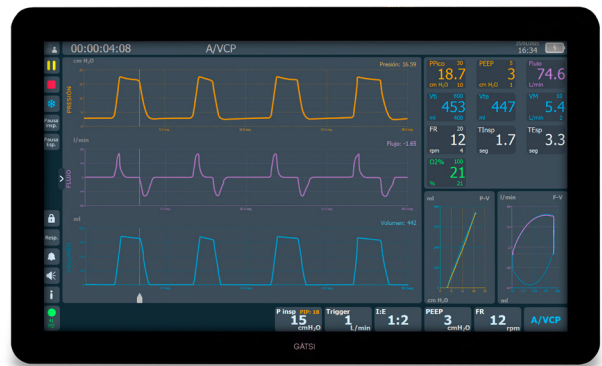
00:00:04:08
A/VCP
16:34

cm H$_2$O
Presión: 15.59
PRESIÓN

L/min
Flujo: -1.65
FLUJO

ml
Volumen: 442
VOLUMEN

Pausa insp.
Pausa Esp.
Resp.

PPico 30
18.7
cm H$_2$O 10

PEEP 5
3
cm H$_2$O 0

Flujo
74.6
L/min

VT 600
453
ml 400

Vte
447
ml

VM 10
5.4
L/min 5

FR 20
12
rpm 4

TInsp
1.7
seg

TEsp
3.3
seg

O2% 100
21
% 21

ml P-V
cm H$_2$O

L/min F-V
ml

P insp PIP: 18
15
cmH$_2$O

Trigger
1
L/min

I:E
1:2

PEEP
3
cmH$_2$O

FR
12
rpm

A/VCP

GATSI